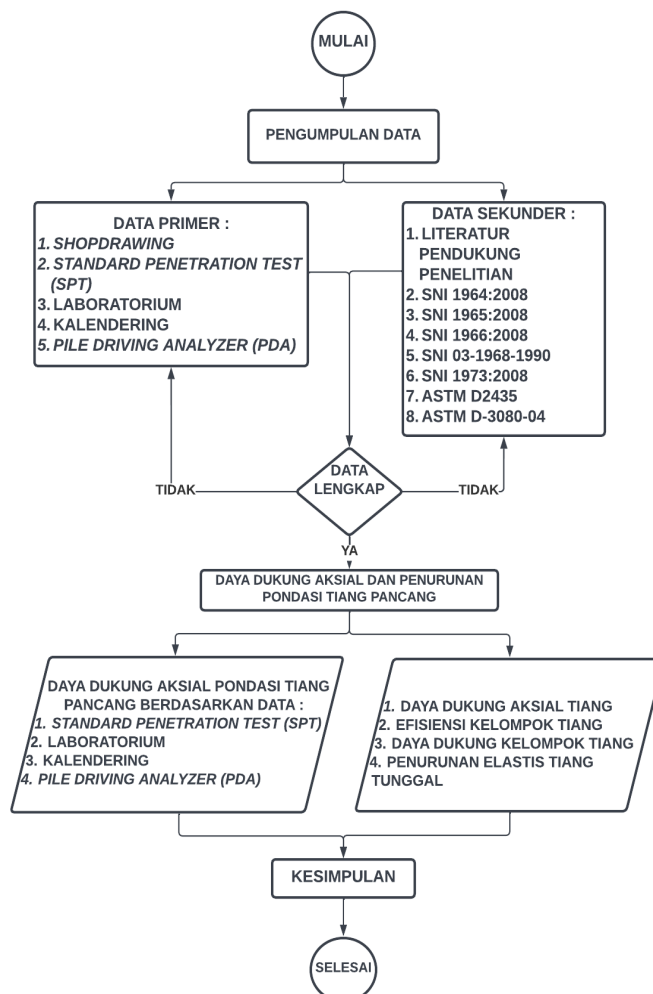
MULAI

PENGUMPULAN DATA

DATA PRIMER :
1. SHOPDRAWING
2. STANDARD PENETRATION TEST (SPT)
3. LABORATORIUM
4. KALENDERING
5. PILE DRIVING ANALYZER (PDA)

DATA SEKUNDER :
1. LITERATUR PENDUKUNG PENELITIAN
2. SNI 1964:2008
3. SNI 1965:2008
4. SNI 1966:2008
5. SNI 03-1968-1990
6. SNI 1973:2008
7. ASTM D2435
8. ASTM D-3080-04

TIDAK

DATA LENGKAP

TIDAK

YA

DAYA DUKUNG AKSIAL DAN PENURUNAN PONDASI TIANG PANCANG

DAYA DUKUNG AKSIAL PONDASI TIANG PANCANG BERDASARKAN DATA :
1. STANDARD PENETRATION TEST (SPT)
2. LABORATORIUM
3. KALENDERING
4. PILE DRIVING ANALYZER (PDA)

1. DAYA DUKUNG AKSIAL TIANG
2. EFISIENSI KELOMPOK TIANG
3. DAYA DUKUNG KELOMPOK TIANG
4. PENURUNAN ELASTIS TIANG TUNGGAL

KESIMPULAN

SELESAI